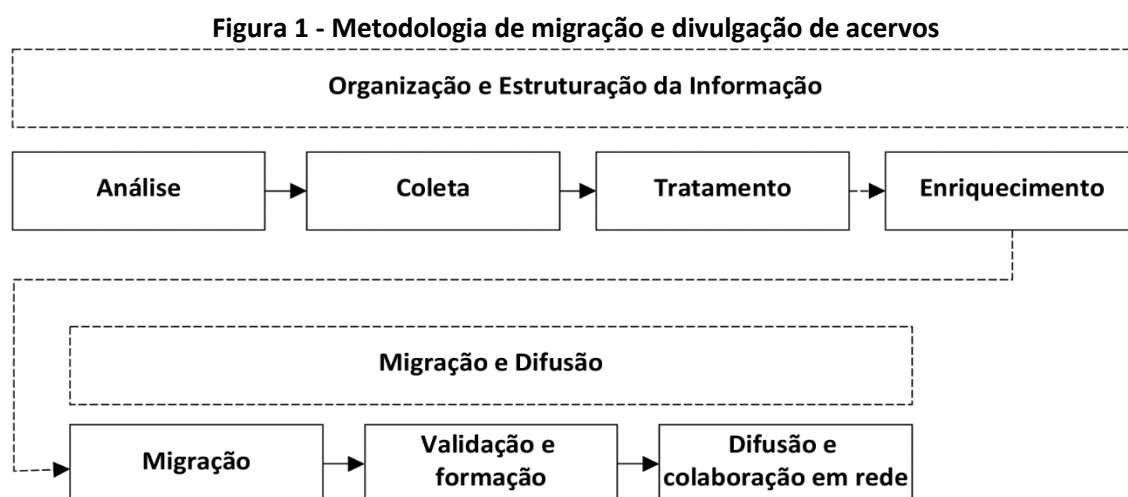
Figura 1 - Metodologia de migração e divulgação de acervos

Organização e Estruturação da Informação

Análise

Coleta

Tratamento

Enriquecimento

Migração e Difusão

Migração

Validação e formação

Difusão e colaboração em rede